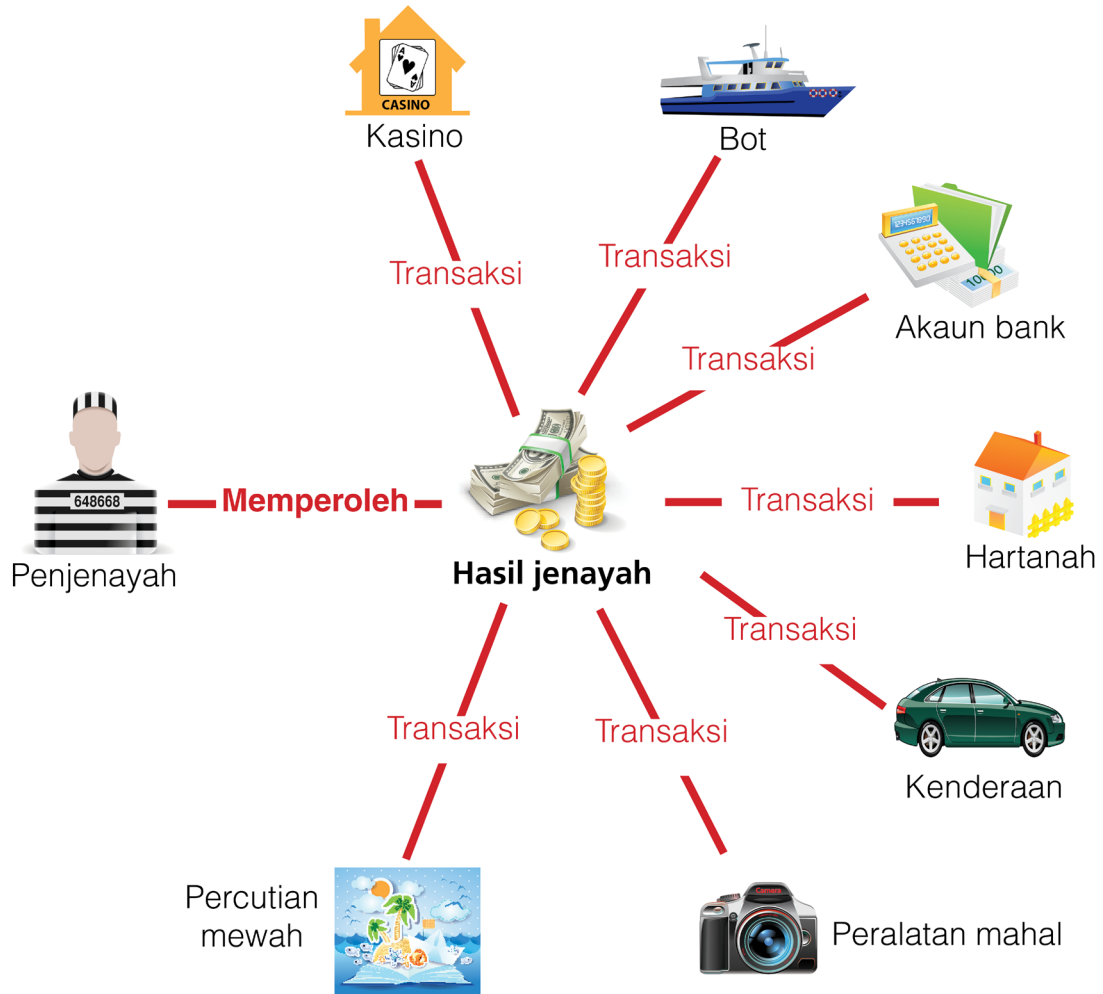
CASINO
Kasino

Bot

Transaksi

Transaksi

Akaun bank

Transaksi

648668

Penjenayah

Memperoleh

Hasil jenayah

Transaksi

Hartanah

Transaksi

Kenderaan

Transaksi

Transaksi

Percutian mewah

Camera

Peralatan mahal